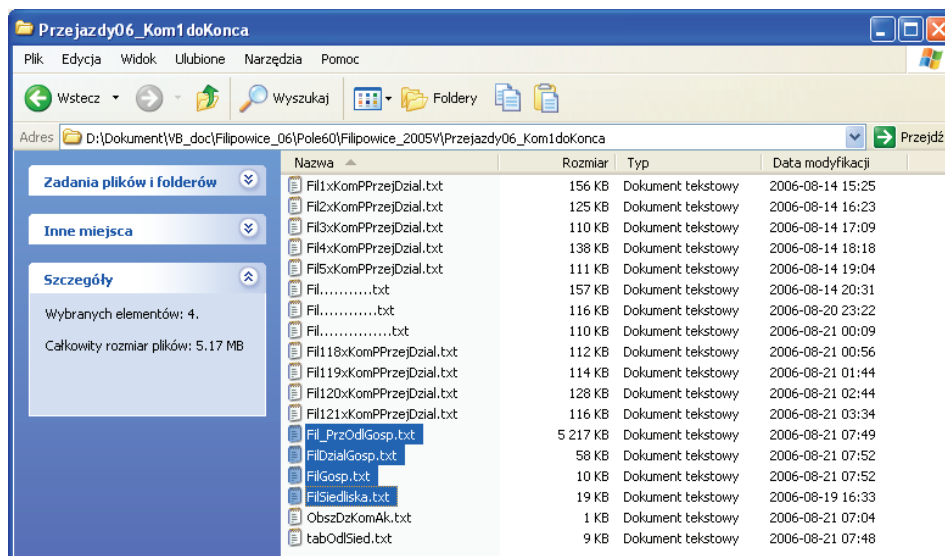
Przejazdy06_Kom1doKonca

Plik Edycja Widok Ulubione Narzędzia Pomoc

Wstecz Wyszukaj Foldery

Adres D:\Dokument\VB_doc\Filipowice_06\Pole60\Filipowice_2005V\Przejazdy06_Kom1doKonca Przejdź

Zadania plików i folderów

Inne miejsca

Szczegóły

Wybranych elementów: 4.

Całkowity rozmiar plików: 5.17 MB

| Nazwa | Rozmiar | Typ | Data modyfikacji |
|---|---|---|---|
| Fil1xKomPPrzejDzial.txt | 156 KB | Dokument tekstowy | 2006-08-14 15:25 |
| Fil2xKomPPrzejDzial.txt | 125 KB | Dokument tekstowy | 2006-08-14 16:23 |
| Fil3xKomPPrzejDzial.txt | 110 KB | Dokument tekstowy | 2006-08-14 17:09 |
| Fil4xKomPPrzejDzial.txt | 138 KB | Dokument tekstowy | 2006-08-14 18:18 |
| Fil5xKomPPrzejDzial.txt | 111 KB | Dokument tekstowy | 2006-08-14 19:04 |
| Fil..........txt | 157 KB | Dokument tekstowy | 2006-08-14 20:31 |
| Fil...........txt | 116 KB | Dokument tekstowy | 2006-08-20 23:22 |
| Fil...............txt | 110 KB | Dokument tekstowy | 2006-08-21 00:09 |
| Fil118xKomPPrzejDzial.txt | 112 KB | Dokument tekstowy | 2006-08-21 00:56 |
| Fil119xKomPPrzejDzial.txt | 114 KB | Dokument tekstowy | 2006-08-21 01:44 |
| Fil120xKomPPrzejDzial.txt | 128 KB | Dokument tekstowy | 2006-08-21 02:44 |
| Fil121xKomPPrzejDzial.txt | 116 KB | Dokument tekstowy | 2006-08-21 03:34 |
| Fil_PrzOdlGosp.txt | 5 217 KB | Dokument tekstowy | 2006-08-21 07:49 |
| FilDzialGosp.txt | 58 KB | Dokument tekstowy | 2006-08-21 07:52 |
| FilGosp.txt | 10 KB | Dokument tekstowy | 2006-08-21 07:52 |
| FilSiedliska.txt | 19 KB | Dokument tekstowy | 2006-08-19 16:33 |
| ObszDzKomAk.txt | 1 KB | Dokument tekstowy | 2006-08-21 07:04 |
| tabOdlSied.txt | 9 KB | Dokument tekstowy | 2006-08-21 07:48 |